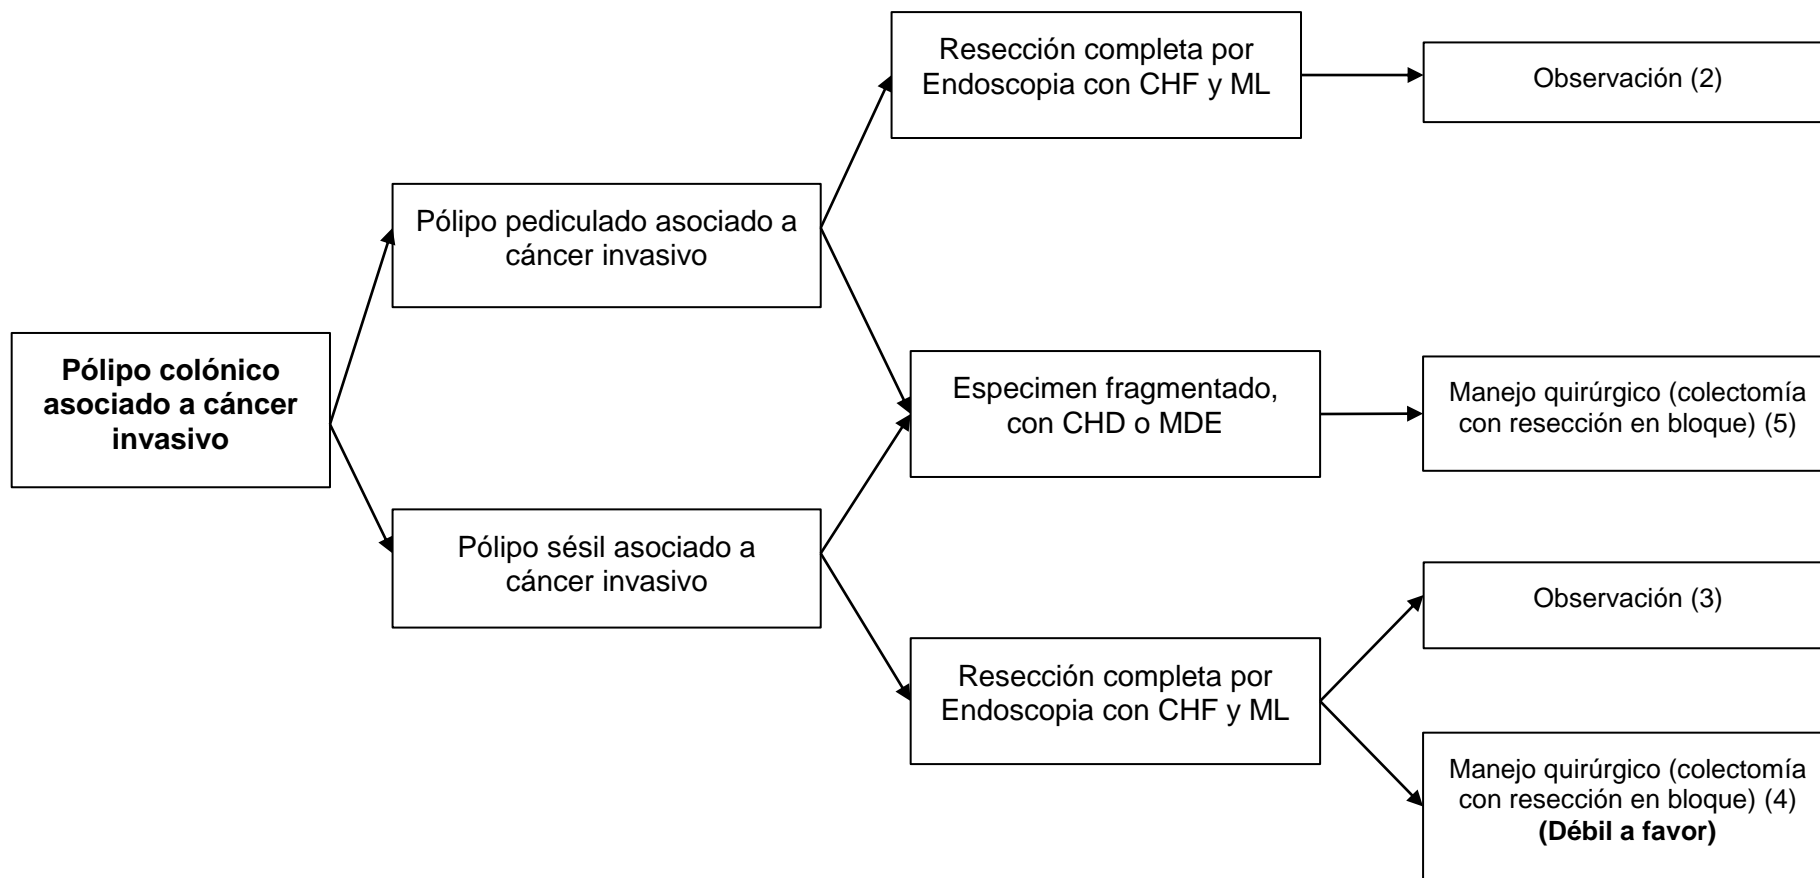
**Pólipo colónico asociado a cáncer invasivo**

Pólipo pediculado asociado a cáncer invasivo

Pólipo sésil asociado a cáncer invasivo

Resección completa por Endoscopia con CHF y ML

Especimen fragmentado, con CHD o MDE

Resección completa por Endoscopia con CHF y ML

Observación (2)

Manejo quirúrgico (colectomía con resección en bloque) (5)

Observación (3)

Manejo quirúrgico (colectomía con resección en bloque) (4) **(Débil a favor)**